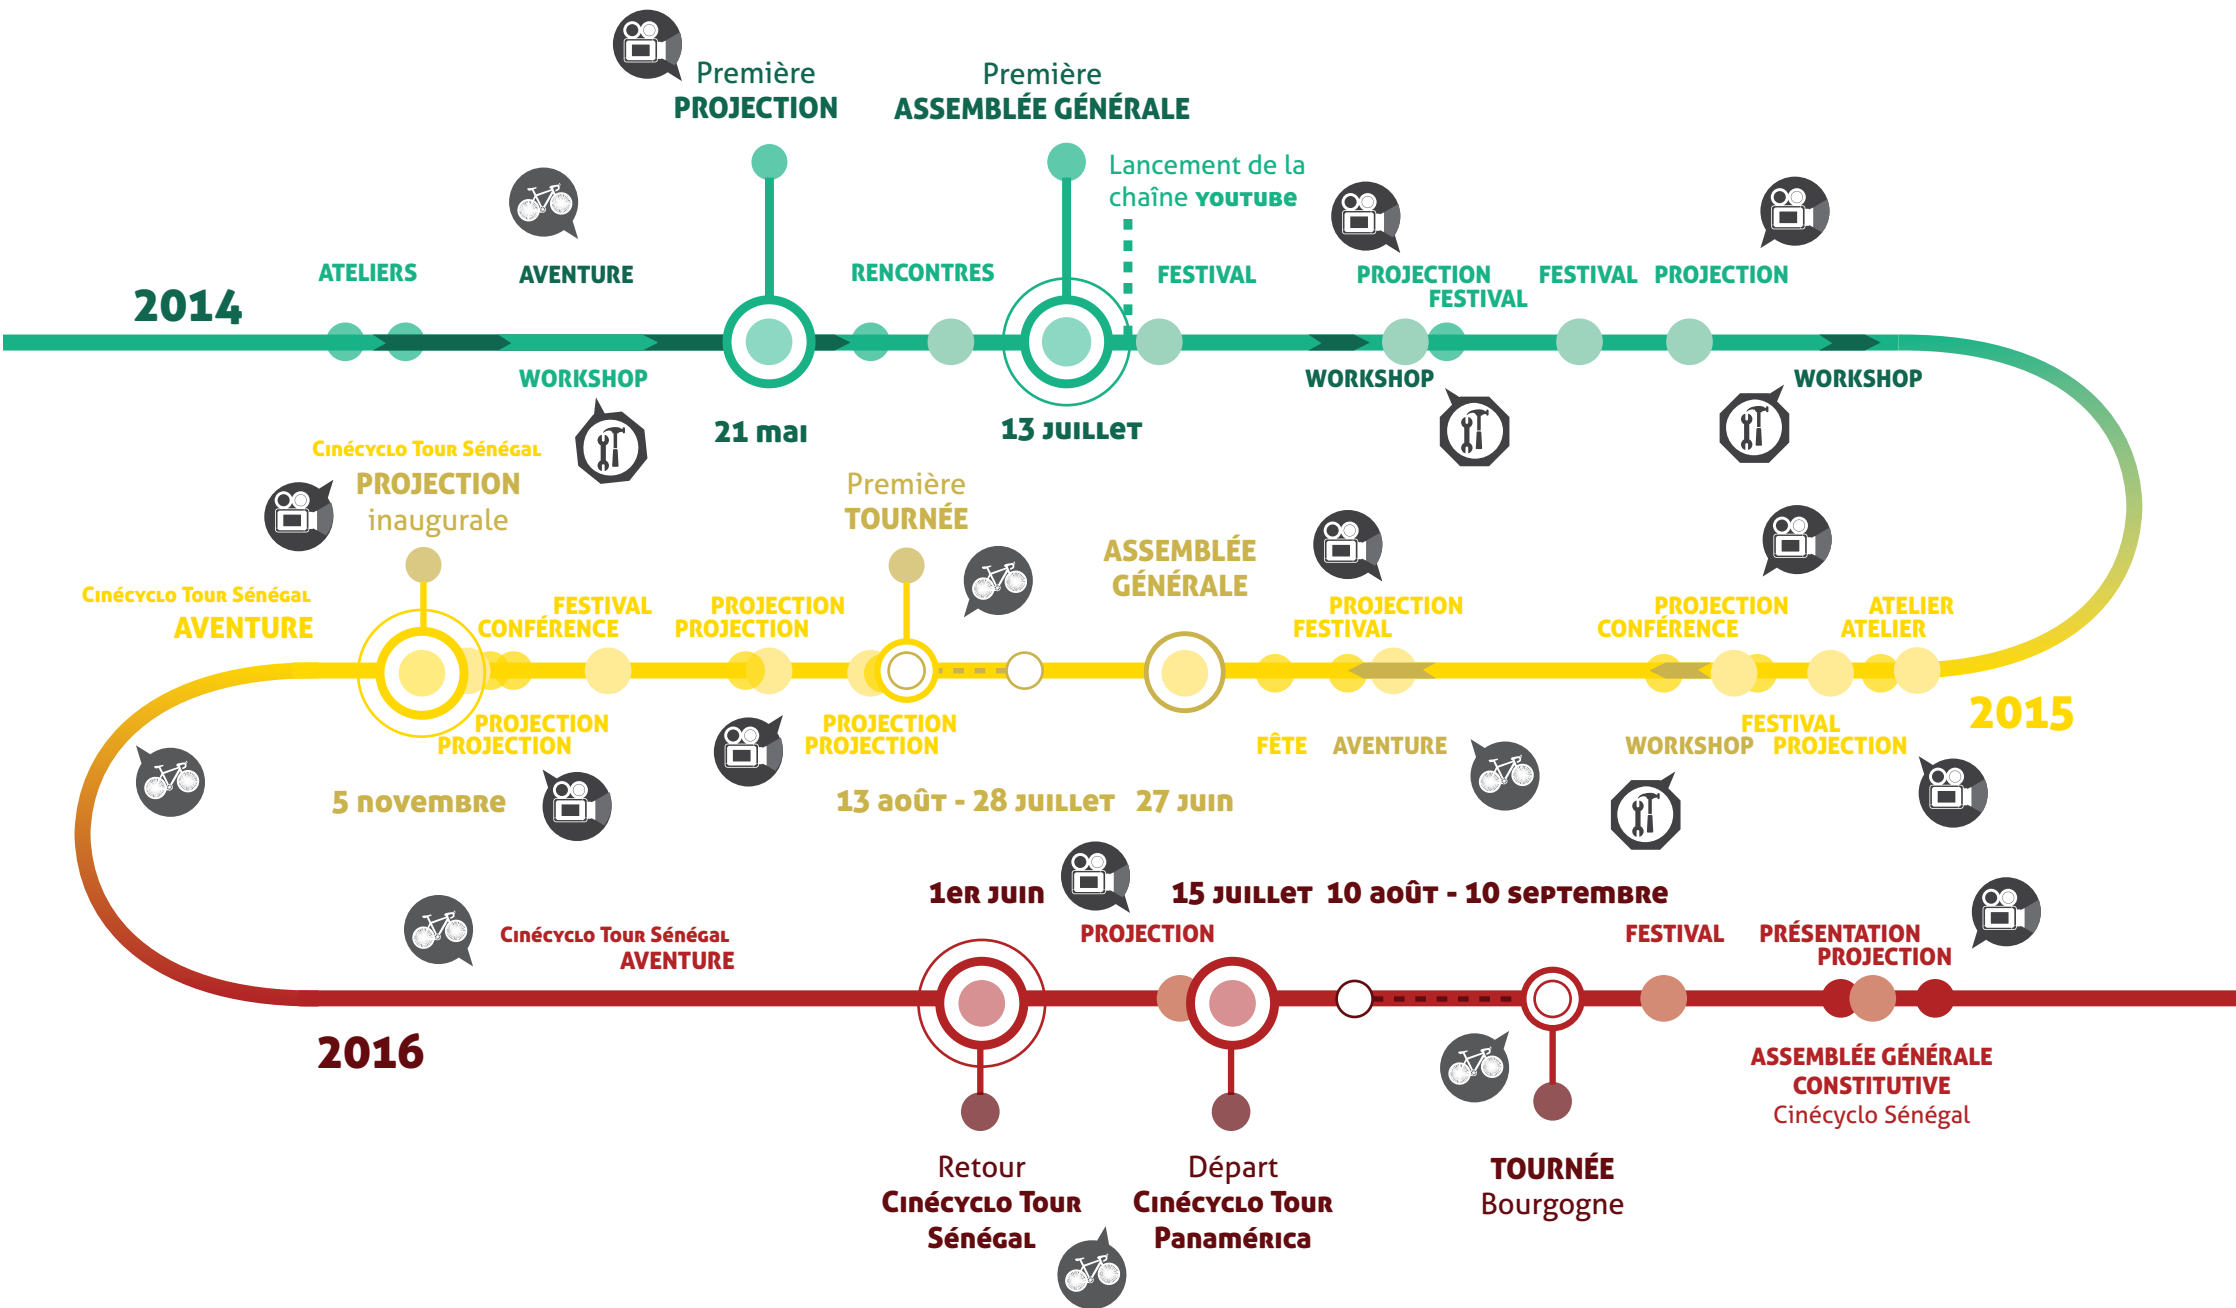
Première
PROJECTION

Première
ASSEMBLÉE GÉNÉRALE

Lancement de la chaîne YOUTUBE

2014

ATELIERS

AVENTURE

RENCONTRES

FESTIVAL

PROJECTION
FESTIVAL

FESTIVAL

PROJECTION

WORKSHOP

21 mai

13 JUILLET

WORKSHOP

WORKSHOP

Cinécyclo Tour Sénégal
PROJECTION
inaugurale

Première
TOURNÉE

ASSEMBLÉE GÉNÉRALE

Cinécyclo Tour Sénégal
AVENTURE

FESTIVAL
CONFÉRENCE

PROJECTION
PROJECTION

PROJECTION
FESTIVAL

PROJECTION
CONFÉRENCE

ATELIER
ATELIER

2015

PROJECTION
PROJECTION

PROJECTION
PROJECTION

FÊTE

AVENTURE

FESTIVAL
WORKSHOP PROJECTION

5 novembre

13 août - 28 juillet

27 juin

1er juin

15 juillet

10 août - 10 septembre

Cinécyclo Tour Sénégal
AVENTURE

PROJECTION

FESTIVAL

PRÉSENTATION
PROJECTION

2016

ASSEMBLÉE GÉNÉRALE
CONSTITUTIVE
Cinécyclo Sénégal

Retour
Cinécyclo Tour
Sénégal

Départ
Cinécyclo Tour
Panamérica

TOURNÉE
Bourgogne